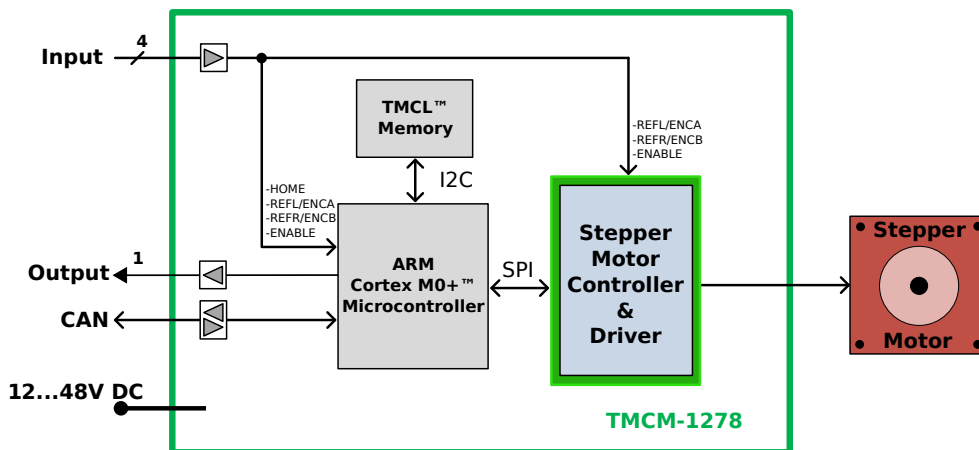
Input
4
-HOME
-REFL/ENCA
-REFR/ENCB
-ENABLE
TMCL™ Memory
I2C
-REFL/ENCA
-REFR/ENCB
-ENABLE
Output
1
CAN
ARM Cortex M0+™ Microcontroller
SPI
Stepper Motor Controller & Driver
Stepper
Motor
12...48V DC
TMCM-1278